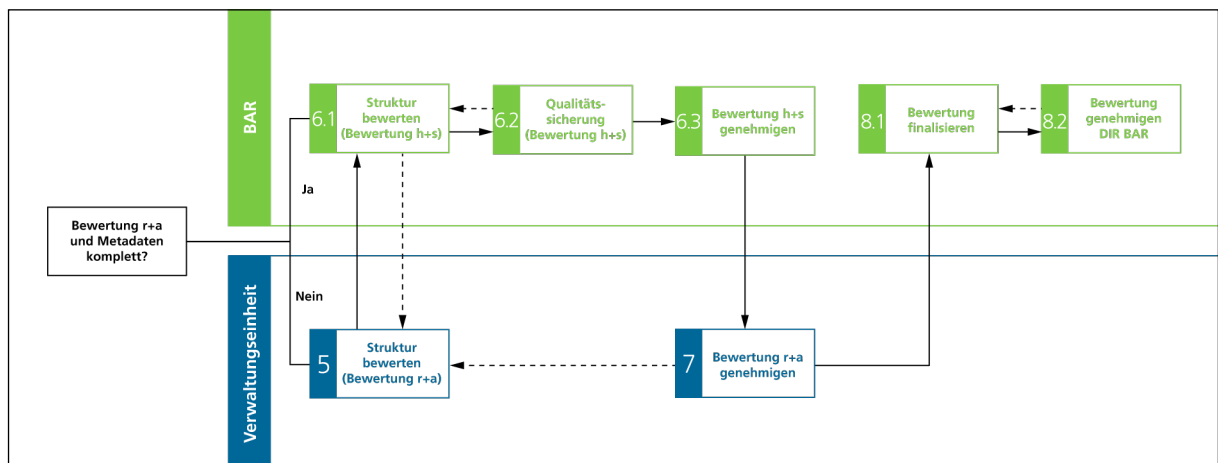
BAR

6.1 Struktur bewerten (Bewertung h+s)

6.2 Qualitätssicherung (Bewertung h+s)

6.3 Bewertung h+s genehmigen

8.1 Bewertung finalisieren

8.2 Bewertung genehmigen DIR BAR

Ja

Bewertung r+a und Metadaten komplett?

Nein

Verwaltungseinheit

5 Struktur bewerten (Bewertung r+a)

7 Bewertung r+a genehmigen